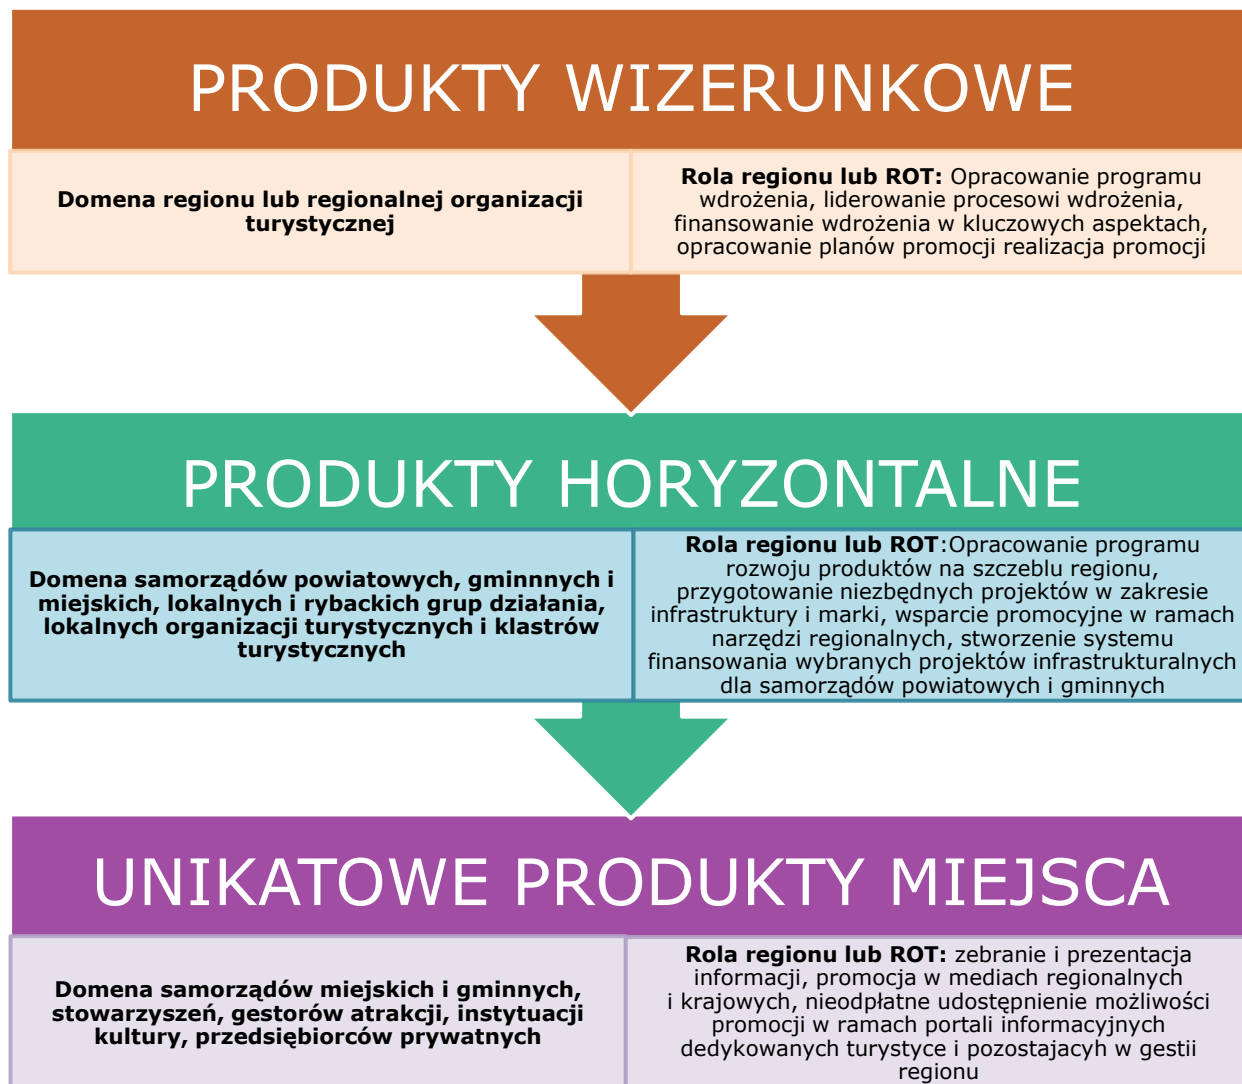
PRODUKTY WIZERUNKOWE

Domena regionu lub regionalnej organizacji turystycznej

**Rola regionu lub ROT:** Opracowanie programu wdrożenia, liderowanie procesowi wdrożenia, finansowanie wdrożenia w kluczowych aspektach, opracowanie planów promocji realizacja promocji

PRODUKTY HORYZONTALNE

Domena samorządów powiatowych, gminnnych i miejskich, lokalnych i rybackich grup działania, lokalnych organizacji turystycznych i klastrów turystycznych

**Rola regionu lub ROT**:Opracowanie programu rozwoju produktów na szczeblu regionu, przygotowanie niezbędnych projektów w zakresie infrastruktury i marki, wsparcie promocyjne w ramach narzędzi regionalnych, stworzenie systemu finansowania wybranych projektów infrastruturalnych dla samorządów powiatowych i gminnych

UNIKATOWE PRODUKTY MIEJSCA

Domena samorządów miejskich i gminnych, stowarzyszeń, gestorów atrakcji, instytuacji kultury, przedsiębiorców prywatnych

**Rola regionu lub ROT:** zebranie i prezentacja informacji, promocja w mediach regionalnych i krajowych, nieodpłatne udostępnienie możliwości promocji w ramach portali informacyjnych dedykowanych turystyce i pozostajacych w gestii regionu